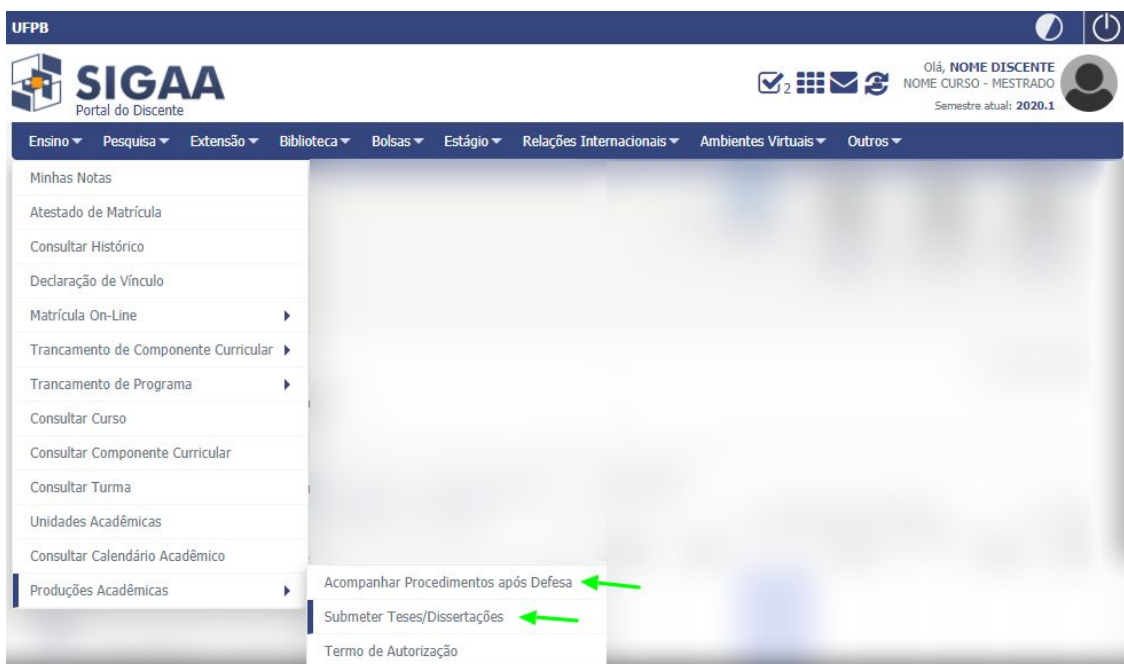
UFPB

SIGAA
Portal do Discente

2

Olá, NOME DISCENTE
NOME CURSO - MESTRADO
Semestre atual: 2020.1

Ensino ▾ Pesquisa ▾ Extensão ▾ Biblioteca ▾ Bolsas ▾ Estágio ▾ Relações Internacionais ▾ Ambientes Virtuais ▾ Outros ▾

Minhas Notas
Atestado de Matrícula
Consultar Histórico
Declaração de Vínculo
Matrícula On-Line
Trancamento de Componente Curricular
Trancamento de Programa
Consultar Curso
Consultar Componente Curricular
Consultar Turma
Unidades Acadêmicas
Consultar Calendário Acadêmico
Produções Acadêmicas

Acompanhar Procedimentos após Defesa
Submeter Teses/Dissertações
Termo de Autorização